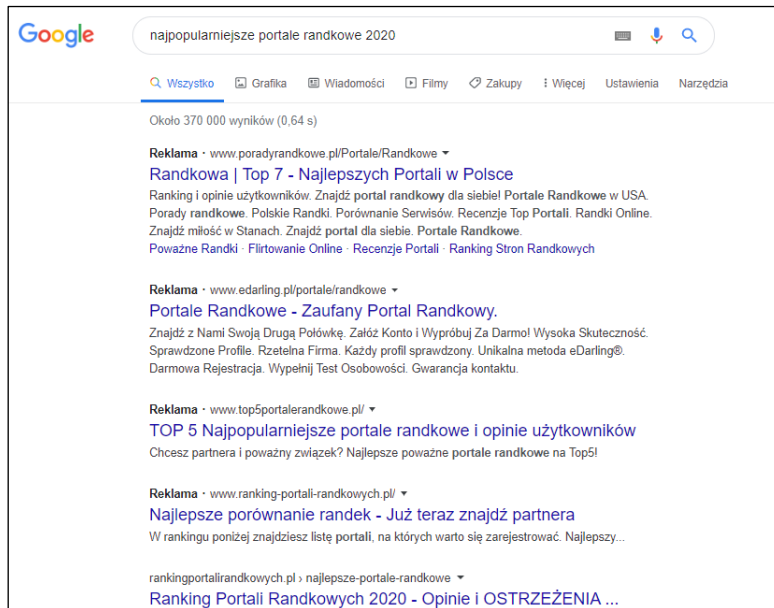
Google

najpopularniejsze portale randkowe 2020

Wszystko Grafika Wiadomości Filmy Zakupy Więcej Ustawienia Narzędzia

Około 370 000 wyników (0,64 s)

Reklama · www.poradyrandkowe.pl/Portale/Randkowe

Randkowa | Top 7 - Najlepszych Portali w Polsce

Ranking i opinie użytkowników. Znajdź portal randkowy dla siebie! Portale Randkowe w USA. Porady randkowe. Polskie Randki. Porównanie Serwisów. Recenzje Top Portali. Randki Online. Znajdź miłość w Stanach. Znajdź portal dla siebie. Portale Randkowe.

Poważne Randki · Flirtowanie Online · Recenzje Portali · Ranking Stron Randkowych

Reklama · www.edarling.pl/portale/randkowe

Portale Randkowe - Zaufany Portal Randkowy.

Znajdź z Nami Swoją Drugą Połówkę. Załóż Konto i Wypróbuj Za Darmo! Wysoka Skuteczność. Sprawdzone Profile. Rzetelna Firma. Każdy profil sprawdzony. Unikalna metoda eDarling®. Darmowa Rejestracja. Wypełnij Test Osobowości. Gwarancja kontaktu.

Reklama · www.top5portalerandkowe.pl/

TOP 5 Najpopularniejsze portale randkowe i opinie użytkowników

Chcesz partnera i poważny związek? Najlepsze poważne portale randkowe na Top5!

Reklama · www.ranking-portali-randkowych.pl/

Najlepsze porównanie randek - Już teraz znajdź partnera

W rankingu poniżej znajdziesz listę portali, na których warto się zarejestrować. Najlepszy...

rankingportalirandkowych.pl › najlepsze-portale-randkowe

Ranking Portali Randkowych 2020 - Opinie i OSTRZEŻENIA ...